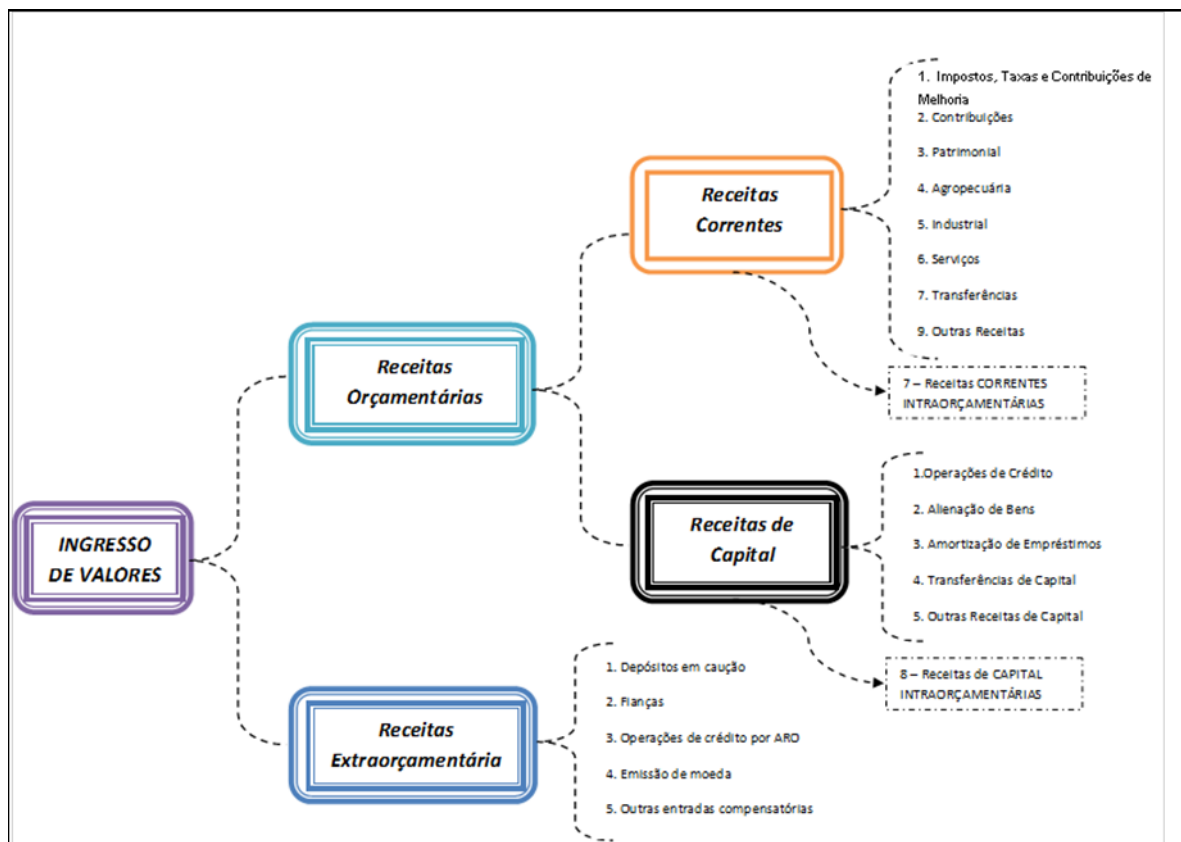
INGRESSO DE VALORES

Receitas Orçamentárias

Receitas Correntes

1. Impostos, Taxas e Contribuições de Melhoria
2. Contribuições
3. Patrimonial
4. Agropecuária
5. Industrial
6. Serviços
7. Transferências
9. Outras Receitas

7 – Receitas CORRENTES INTRAORÇAMENTÁRIAS

Receitas de Capital

1.Operações de Crédito
2. Alienação de Bens
3. Amortização de Empréstimos
4. Transferências de Capital
5. Outras Receitas de Capital

8 – Receitas de CAPITAL INTRAORÇAMENTÁRIAS

Receitas Extraorçamentária

1. Depósitos em caução
2. Fianças
3. Operações de crédito por ARO
4. Emissão de moeda
5. Outras entradas compensatórias